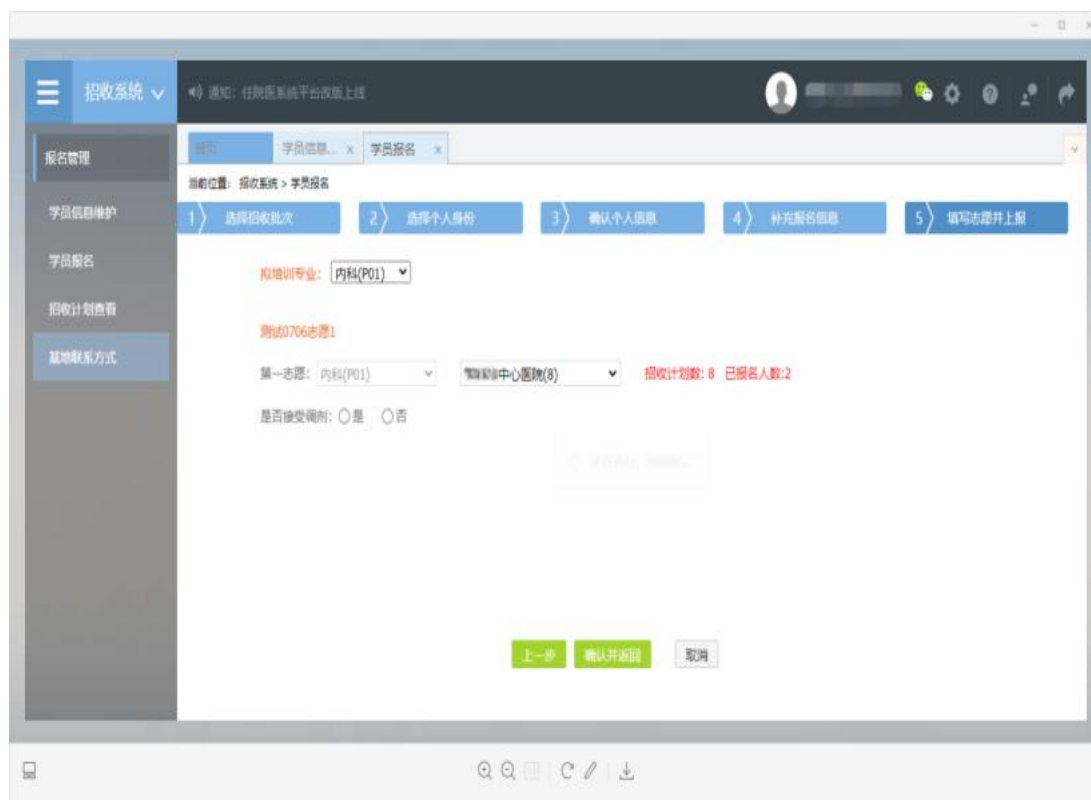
招收系统

通知：住院医系统平台改版上线

报名管理

学员信息维护

学员报名

招收计划查看

基地联系方式

首页　学员信息... ×　学员报名 ×

当前位置：招收系统 > 学员报名

1 选择招收批次　2 选择个人身份　3 确认个人信息　4 补充报名信息　5 填写志愿并上报

拟培训专业：内科(P01)

测试0706志愿1

第一志愿：内科(P01)　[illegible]中心医院(8)　招收计划数：8　已报名人数：2

是否接受调剂：○是　○否

上一步　确认并返回　取消